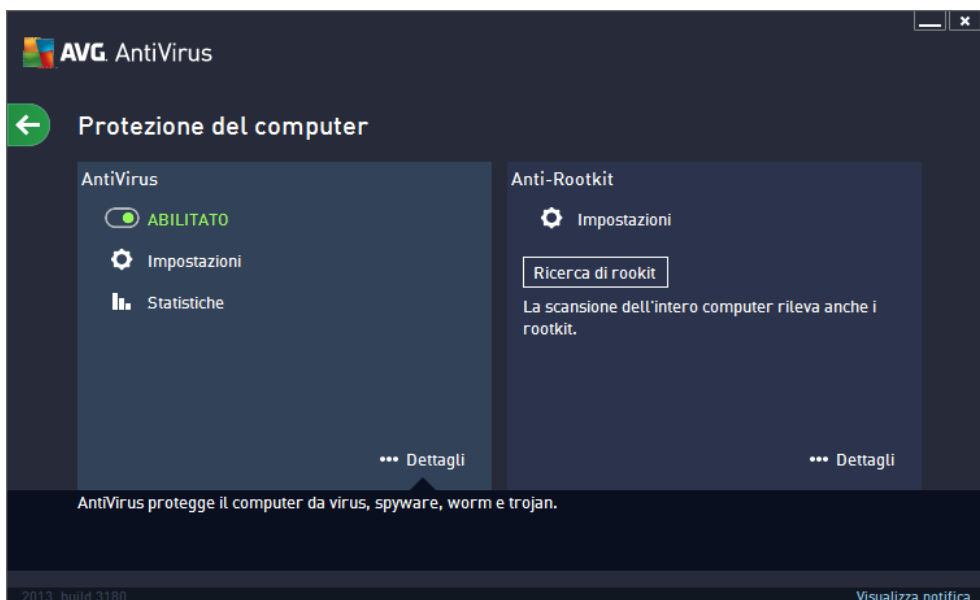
AVG. AntiVirus

Protezione del computer

AntiVirus

ABILITATO

Impostazioni

Statistiche

••• Dettagli

Anti-Rootkit

Impostazioni

Ricerca di rookit

La scansione dell'intero computer rileva anche i rootkit.

••• Dettagli

AntiVirus protegge il computer da virus, spyware, worm e trojan.

2013 build 3180

Visualizza notifica